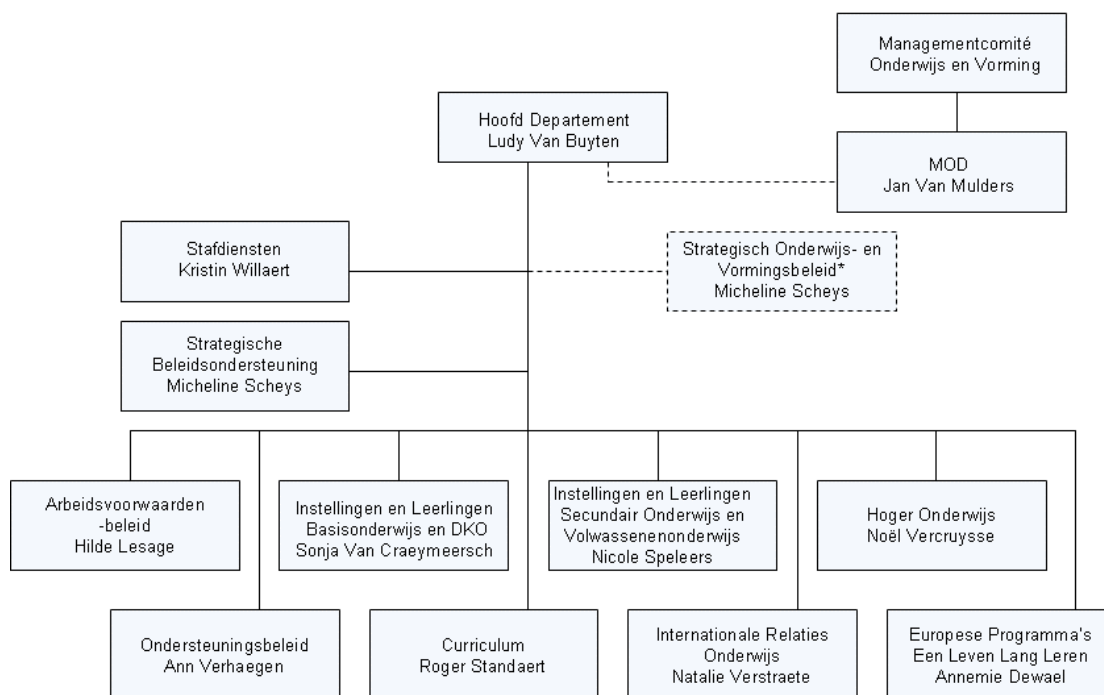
Managementcomité
Onderwijs en Vorming

Hoofd Departement
Ludy Van Buyten

MOD
Jan Van Mulders

Stafdiensten
Kristin Willaert

Strategisch Onderwijs- en Vormingsbeleid*
Micheline Scheys

Strategische Beleidsondersteuning
Micheline Scheys

Arbeidsvoorwaarden -beleid
Hilde Lesage

Instellingen en Leerlingen
Basisonderwijs en DKO
Sonja Van Craeymeersch

Instellingen en Leerlingen
Secundair Onderwijs en Volwassenenonderwijs
Nicole Speleers

Hoger Onderwijs
Noël Vercruysse

Ondersteuningsbeleid
Ann Verhaegen

Curriculum
Roger Standaert

Internationale Relaties Onderwijs
Natalie Verstraete

Europese Programma's
Een Leven Lang Leren
Annemie Dewael